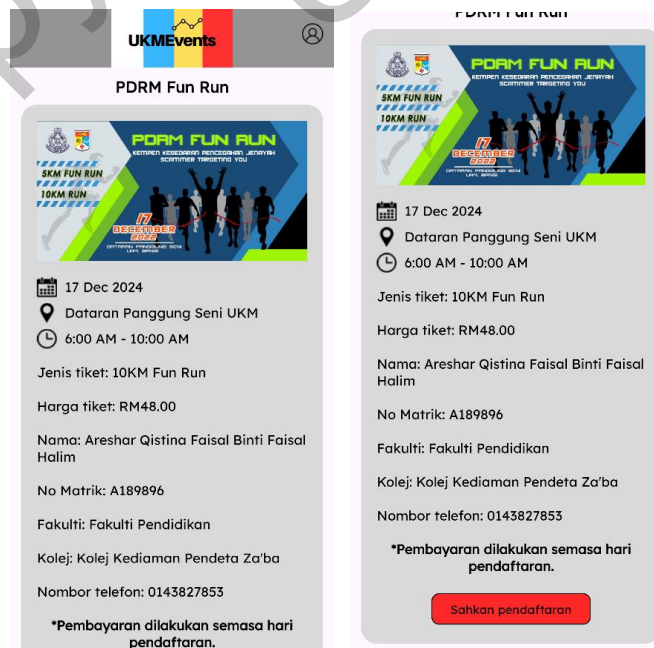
UKMEvents

PDRM Fun Run

PDRM FUN RUN
KEMPEN KESEDARAN PENCEGAHAN JENAYAH SCAMMER TARGETING YOU
5KM FUN RUN
10KM RUN
17 DECEMBER 2022
DATARAN PANGGUNG SENI UKM, BANGI

17 Dec 2024

Dataran Panggung Seni UKM

6:00 AM - 10:00 AM

Jenis tiket: 10KM Fun Run

Harga tiket: RM48.00

Nama: Areshar Qistina Faisal Binti Faisal Halim

No Matrik: A189896

Fakulti: Fakulti Pendidikan

Kolej: Kolej Kediaman Pendeta Za'ba

Nombor telefon: 0143827853

*Pembayaran dilakukan semasa hari pendaftaran.

PDRM Fun Run

PDRM FUN RUN
KEMPEN KESEDARAN PENCEGAHAN JENAYAH SCAMMER TARGETING YOU
5KM FUN RUN
10KM RUN
17 DECEMBER 2022
DATARAN PANGGUNG SENI UKM, BANGI

17 Dec 2024

Dataran Panggung Seni UKM

6:00 AM - 10:00 AM

Jenis tiket: 10KM Fun Run

Harga tiket: RM48.00

Nama: Areshar Qistina Faisal Binti Faisal Halim

No Matrik: A189896

Fakulti: Fakulti Pendidikan

Kolej: Kolej Kediaman Pendeta Za'ba

Nombor telefon: 0143827853

*Pembayaran dilakukan semasa hari pendaftaran.

Sahkan pendaftaran